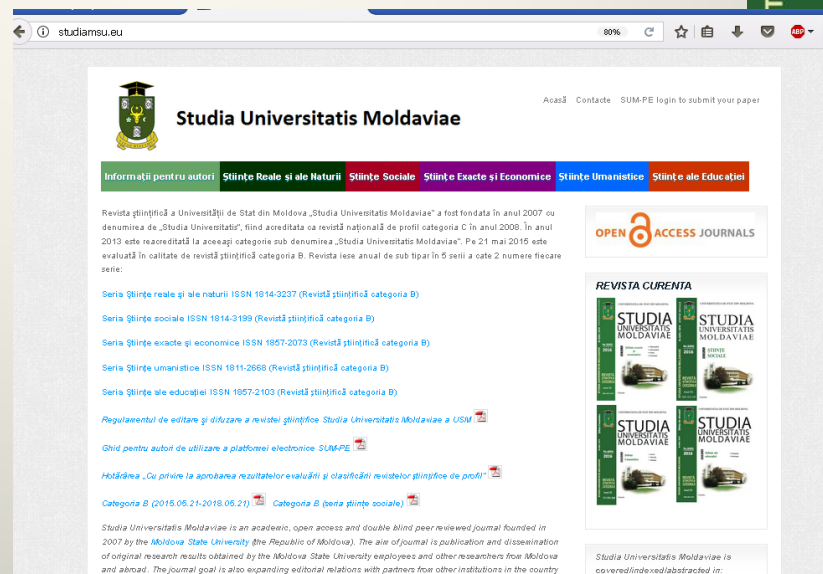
studiamsu.eu

80%

Acasă Contacte SUM-PE login to submit your paper

Studia Universitatis Moldaviae

Informații pentru autori | Științe Reale și ale Naturii | Științe Sociale | Științe Exacte și Economice | Științe Umanistice | Științe ale Educației

Revista științifică a Universității de Stat din Moldova „Studia Universitatis Moldaviae" a fost fondata în anul 2007 cu denumirea de „Studia Universitatis", fiind acreditata ca revistă națională de profil categoria C în anul 2008. În anul 2013 este reacreditată la aceeași categorie sub denumirea „Studia Universitatis Moldaviae". Pe 21 mai 2015 este evaluată în calitate de revistă științifică categoria B. Revista iese anual de sub tipar în 5 serii a cate 2 numere fiecare serie:

Seria Științe reale și ale naturii ISSN 1814-3237 (Revistă științifică categoria B)

Seria Științe sociale ISSN 1814-3199 (Revistă științifică categoria B)

Seria Științe exacte și economice ISSN 1857-2073 (Revistă științifică categoria B)

Seria Științe umanistice ISSN 1811-2668 (Revistă științifică categoria B)

Seria Științe ale educației ISSN 1857-2103 (Revistă științifică categoria B)

Regulamentul de editare și difuzare a revistei științifice Studia Universitatis Moldaviae a USM

Ghid pentru autori de utilizare a platformei electronice SUM-PE

Hotărârea „Cu privire la aprobarea rezultatelor evaluării și clasificării revistelor științifice de profil"

Categoria B (2015.05.21-2018.05.21) Categoria B (seria științe sociale)

Studia Universitatis Moldaviae is an academic, open access and double blind peer reviewed journal founded in 2007 by the Moldova State University (the Republic of Moldova). The aim of journal is publication and dissemination of original research results obtained by the Moldova State University employees and other researchers from Moldova and abroad. The journal goal is also expanding editorial relations with partners from other institutions in the country

OPEN ACCESS JOURNALS

REVISTA CURENTA

STUDIA UNIVERSITATIS MOLDAVIAE

STUDIA UNIVERSITATIS MOLDAVIAE

STUDIA UNIVERSITATIS MOLDAVIAE

STUDIA UNIVERSITATIS MOLDAVIAE

Studia Universitatis Moldaviae is covered/indexed/abstracted in: